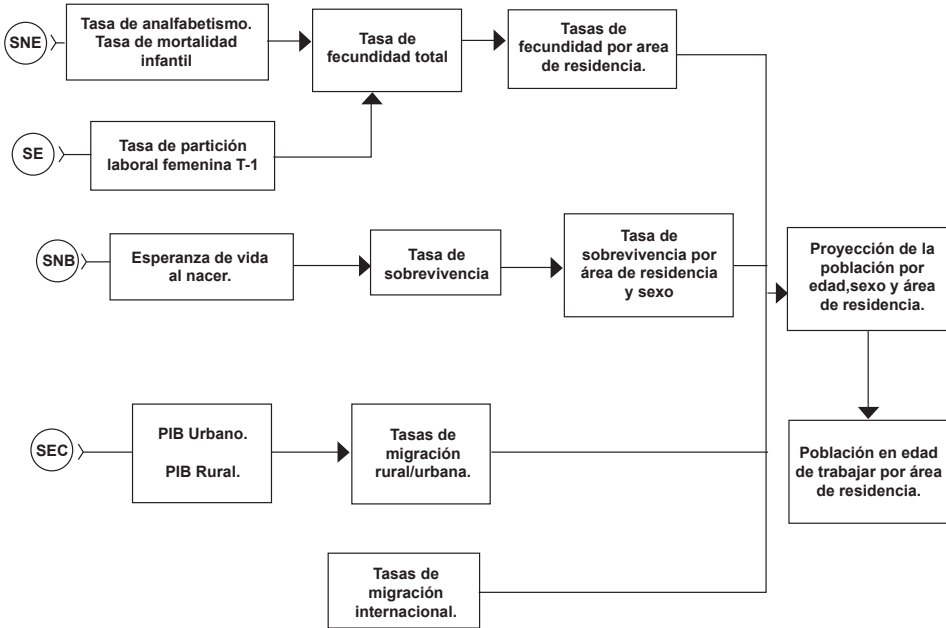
SNE

Tasa de analfabetismo. Tasa de mortalidad infantil

Tasa de fecundidad total

Tasas de fecundidad por area de residencia.

SE

Tasa de partición laboral femenina T-1

SNB

Esperanza de vida al nacer.

Tasa de sobrevivencia

Tasa de sobrevivencia por área de residencia y sexo

Proyección de la población por edad,sexo y área de residencia.

SEC

PIB Urbano.

PIB Rural.

Tasas de migración rural/urbana.

Población en edad de trabajar por área de residencia.

Tasas de migración internacional.